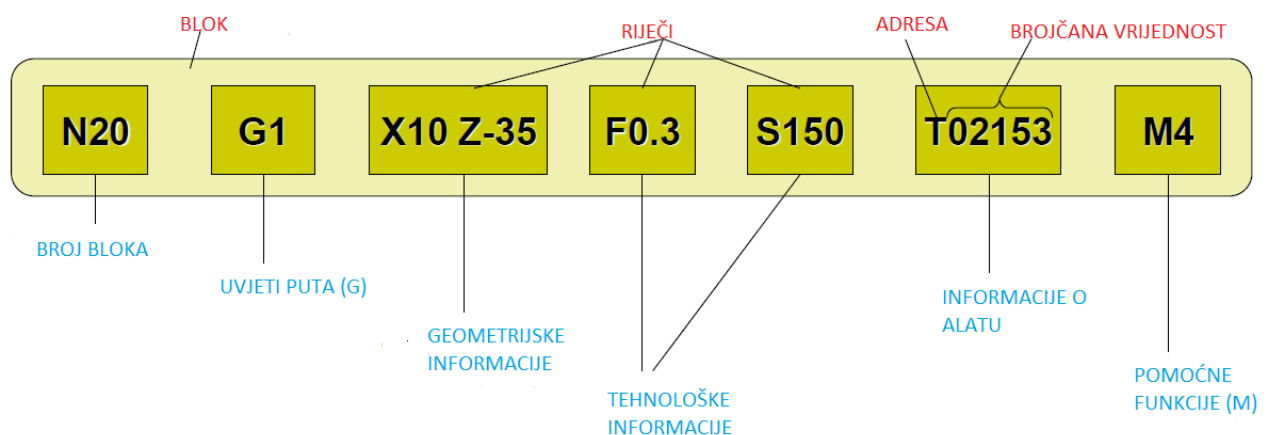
BLOK

RIJEČI

ADRESA

BROJČANA VRIJEDNOST

N20

G1

X10 Z-35

F0.3

S150

T02153

M4

BROJ BLOKA

UVJETI PUTA (G)

GEOMETRIJSKE INFORMACIJE

TEHNOLOŠKE INFORMACIJE

INFORMACIJE O ALATU

POMOĆNE FUNKCIJE (M)